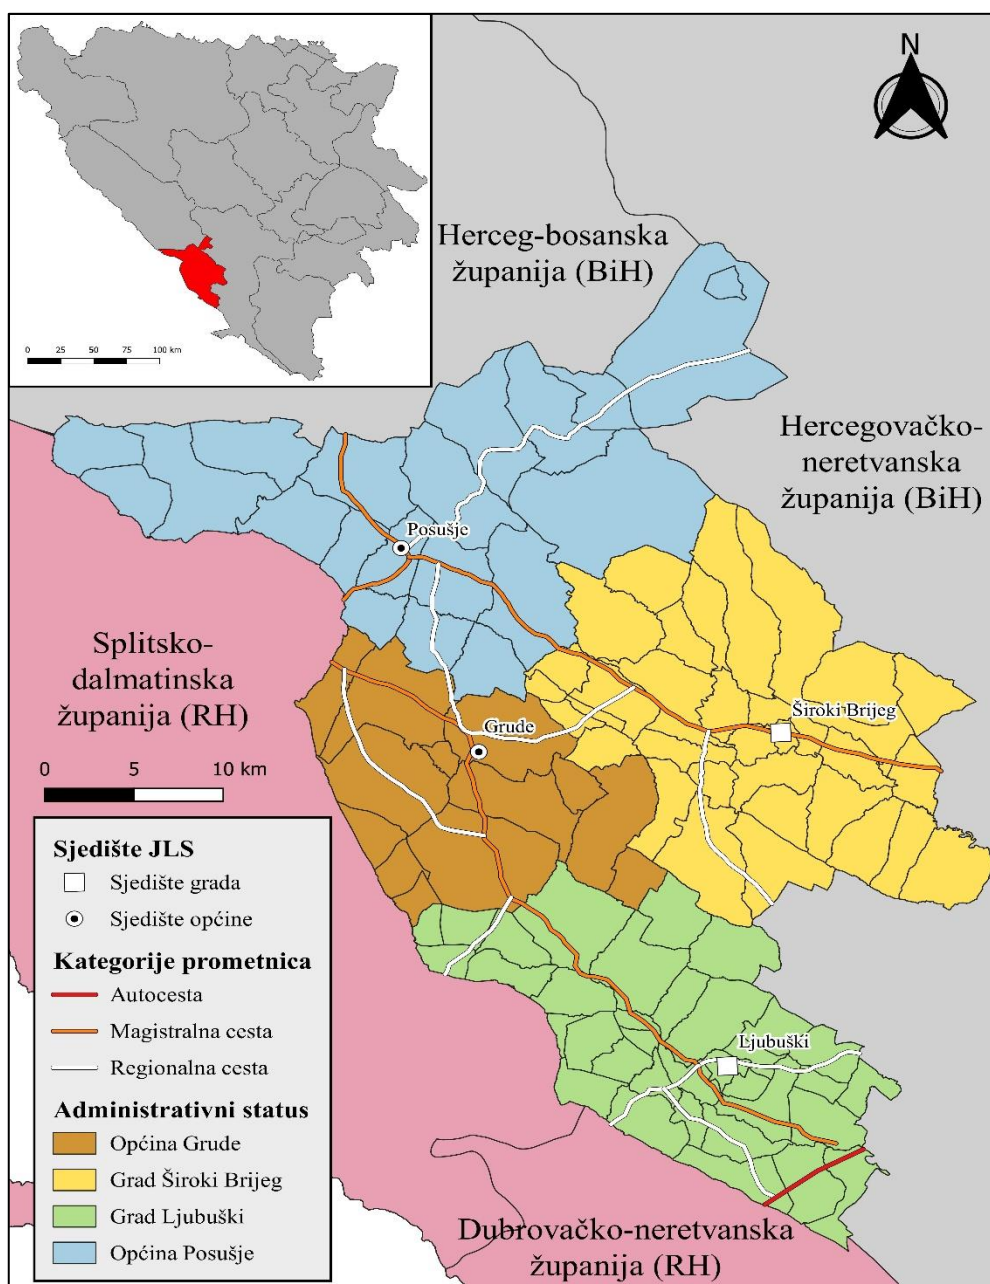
0 25 50 75 100 km

N

Herceg-bosanska županija (BiH)

Hercegovačko-neretvanska županija (BiH)

Posušje

Splitsko-dalmatinska županija (RH)

Grude

Široki Brijeg

0 5 10 km

Sjedište JLS
Sjedište grada
Sjedište općine

Kategorije prometnica
Autocesta
Magistralna cesta
Regionalna cesta

Administrativni status
Općina Grude
Grad Široki Brijeg
Grad Ljubuški
Općina Posušje

Ljubuški

Dubrovačko-neretvanska županija (RH)